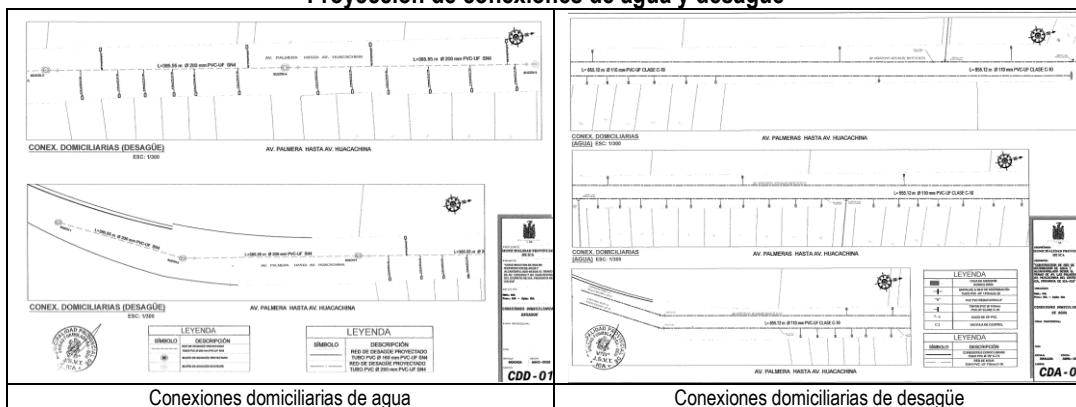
Proyección de conexiones de agua y desagüe

| | |
|---|---|
| L=385.55 m Ø 200 mm PVC-UF SN4 — AV. PALMERA HASTA AV. HUACACHINA — L=385.55 m Ø 200 mm PVC-UF SN4<br><br>CONEX. DOMICILIARIAS (DESAGÜE) ESC: 1/300 — AV. PALMERA HASTA AV. HUACACHINA<br><br>L=380.00 m Ø 200 mm PVC-UF SN4 — AV. PALMERA HASTA AV. HUACACHINA — L=380.00 m Ø 200 mm PVC-UF SN4<br><br>CONEX. DOMICILIARIAS (DESAGÜE) ESC: 1/300 — AV. PALMERA HASTA AV. HUACACHINA<br><br>LEYENDA — SÍMBOLO — DESCRIPCIÓN<br><br>LEYENDA — SÍMBOLO — DESCRIPCIÓN — RED DE DESAGÜE PROYECTADO TUBO PVC Ø 160 mm PVC-UF SN4 RED DE DESAGÜE PROYECTADO TUBO PVC Ø 200 mm PVC-UF SN4<br><br>CDD - 01 | L=555.12 m Ø 110 mm PVC-UF CLASE C-10 — L=555.12 m Ø 110 mm PVC-UF CLASE C-10<br><br>CONEX. DOMICILIARIAS (AGUA) ESC: 1/300 — AV. PALMERAS HASTA AV. HUACACHINA<br><br>L=555.12 m Ø 110 mm PVC-UF CLASE C-10<br><br>CONEX. DOMICILIARIAS (AGUA) ESC: 1/300 — AV. PALMERAS HASTA AV. HUACACHINA<br><br>L=555.12 m Ø 110 mm PVC-UF CLASE C-10<br><br>LEYENDA<br><br>LEYENDA — SÍMBOLO — DESCRIPCIÓN<br><br>AV. PALMERAS HASTA AV. HUACACHINA<br><br>CDA - 0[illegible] |
| Conexiones domiciliarias de agua | Conexiones domiciliarias de desagüe |